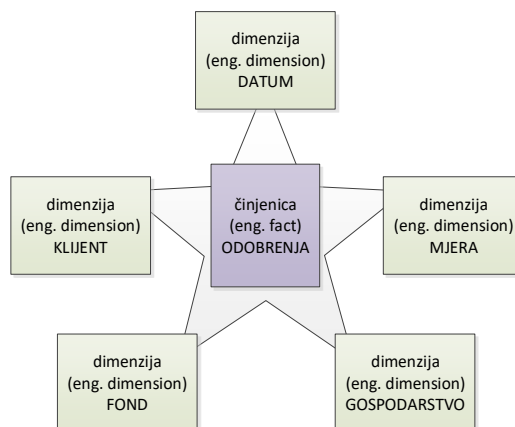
dimenzija
(eng. dimension)
DATUM

dimenzija
(eng. dimension)
KLIJENT

činjenica
(eng. fact)
ODOBRENJA

dimenzija
(eng. dimension)
MJERA

dimenzija
(eng. dimension)
FOND

dimenzija
(eng. dimension)
GOSPODARSTVO